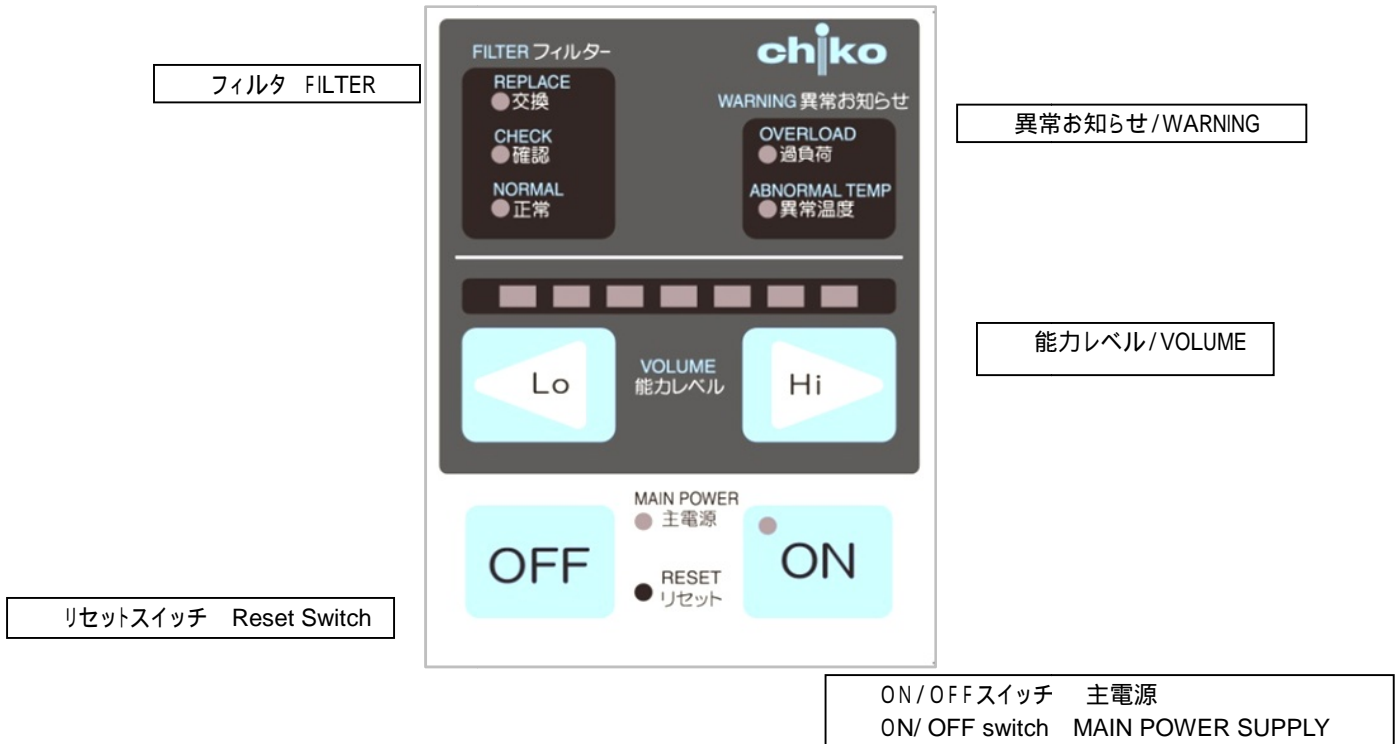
フィルタ FILTER

FILTER フィルター

chiko

REPLACE
交換

CHECK
確認

NORMAL
正常

WARNING 異常お知らせ

異常お知らせ/WARNING

OVERLOAD
過負荷

ABNORMAL TEMP
異常温度

能力レベル/VOLUME

Lo

VOLUME
能力レベル

Hi

MAIN POWER
主電源

OFF

ON

RESET
リセット

リセットスイッチ Reset Switch

ON/OFFスイッチ 主電源
ON/ OFF switch MAIN POWER SUPPLY